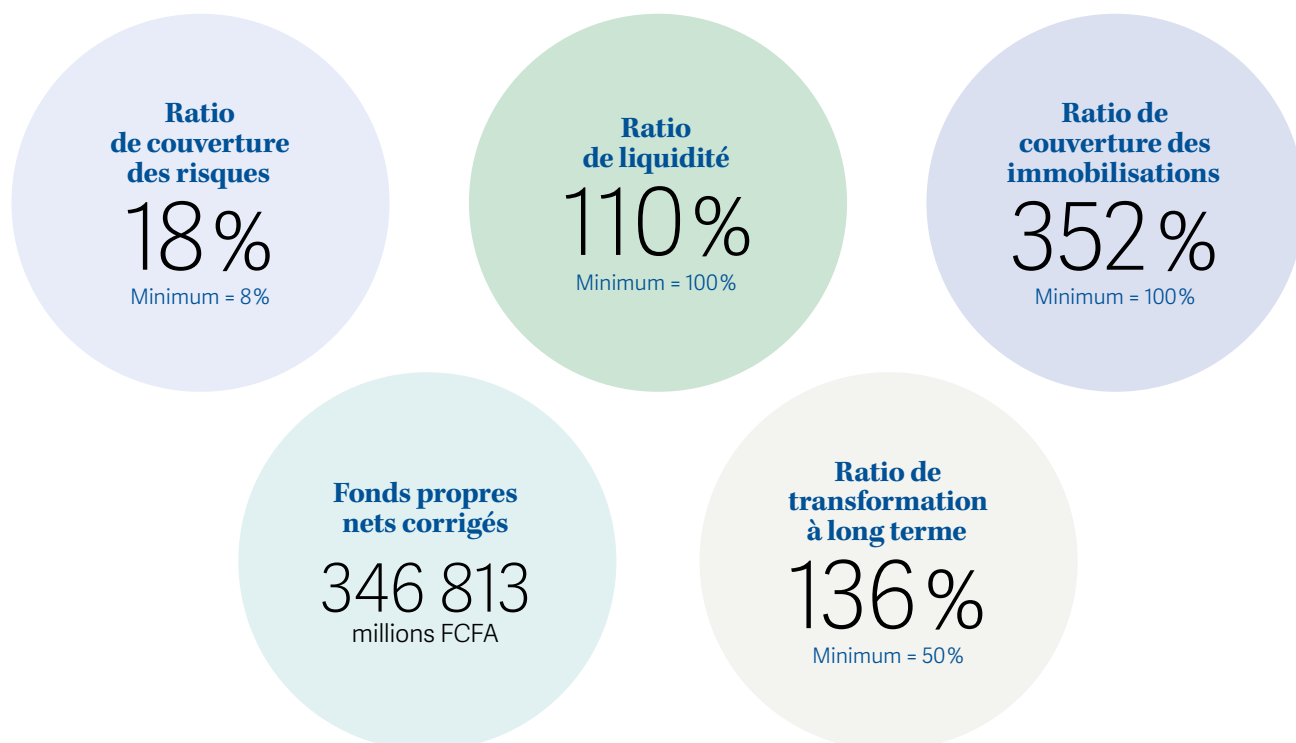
Ratio de couverture des risques
18 %
Minimum = 8 %

Ratio de liquidité
110 %
Minimum = 100 %

Ratio de couverture des immobilisations
352 %
Minimum = 100 %

Fonds propres nets corrigés
346 813
millions FCFA

Ratio de transformation à long terme
136 %
Minimum = 50 %